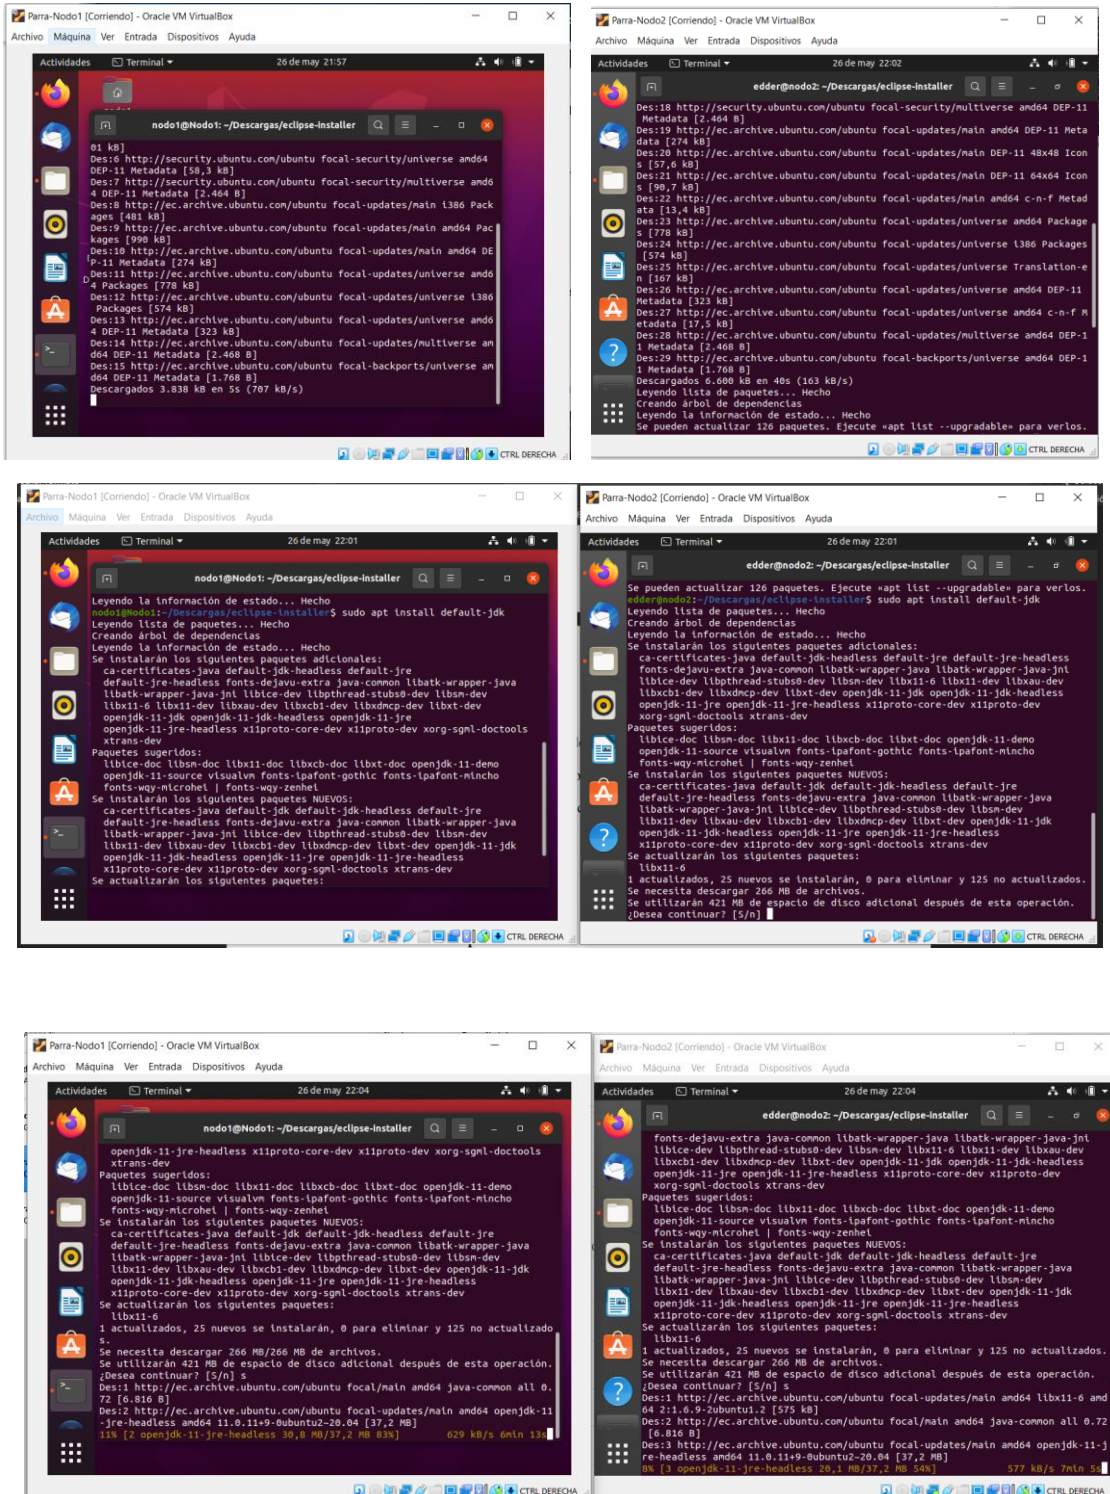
Parra-Nodo1 [Corriendo] - Oracle VM VirtualBox
Archivo Máquina Ver Entrada Dispositivos Ayuda
Actividades Terminal 26 de may 21:57
nodo1@Nodo1: ~/Descargas/eclipse-installer
01 kB]
Des:6 http://security.ubuntu.com/ubuntu focal-security/universe amd64 DEP-11 Metadata [58,3 kB]
Des:7 http://security.ubuntu.com/ubuntu focal-security/multiverse amd64 DEP-11 Metadata [2.464 B]
Des:8 http://ec.archive.ubuntu.com/ubuntu focal-updates/main i386 Packages [481 kB]
Des:9 http://ec.archive.ubuntu.com/ubuntu focal-updates/main amd64 Packages [990 kB]
Des:10 http://ec.archive.ubuntu.com/ubuntu focal-updates/main amd64 DEP-11 Metadata [274 kB]
Des:11 http://ec.archive.ubuntu.com/ubuntu focal-updates/universe amd64 Packages [778 kB]
Des:12 http://ec.archive.ubuntu.com/ubuntu focal-updates/universe i386 Packages [574 kB]
Des:13 http://ec.archive.ubuntu.com/ubuntu focal-updates/universe amd64 DEP-11 Metadata [323 kB]
Des:14 http://ec.archive.ubuntu.com/ubuntu focal-updates/multiverse amd64 DEP-11 Metadata [2.468 B]
Des:15 http://ec.archive.ubuntu.com/ubuntu focal-backports/universe amd64 DEP-11 Metadata [1.768 B]
Descargados 3.838 kB en 5s (707 kB/s)
CTRL DERECHA

Parra-Nodo2 [Corriendo] - Oracle VM VirtualBox
Archivo Máquina Ver Entrada Dispositivos Ayuda
Actividades Terminal 26 de may 22:02
edder@nodo2: ~/Descargas/eclipse-installer
Des:18 http://security.ubuntu.com/ubuntu focal-security/multiverse amd64 DEP-11 Metadata [2.464 B]
Des:19 http://ec.archive.ubuntu.com/ubuntu focal-updates/main amd64 DEP-11 Metadata [274 kB]
Des:20 http://ec.archive.ubuntu.com/ubuntu focal-updates/main DEP-11 48x48 Icons [57,6 kB]
Des:21 http://ec.archive.ubuntu.com/ubuntu focal-updates/main DEP-11 64x64 Icons [90,7 kB]
Des:22 http://ec.archive.ubuntu.com/ubuntu focal-updates/main amd64 c-n-f Metadata [13,4 kB]
Des:23 http://ec.archive.ubuntu.com/ubuntu focal-updates/universe amd64 Packages [778 kB]
Des:24 http://ec.archive.ubuntu.com/ubuntu focal-updates/universe i386 Packages [574 kB]
Des:25 http://ec.archive.ubuntu.com/ubuntu focal-updates/universe Translation-en [167 kB]
Des:26 http://ec.archive.ubuntu.com/ubuntu focal-updates/universe amd64 DEP-11 Metadata [323 kB]
Des:27 http://ec.archive.ubuntu.com/ubuntu focal-updates/universe amd64 c-n-f Metadata [17,5 kB]
Des:28 http://ec.archive.ubuntu.com/ubuntu focal-updates/multiverse amd64 DEP-11 Metadata [2.468 B]
Des:29 http://ec.archive.ubuntu.com/ubuntu focal-backports/universe amd64 DEP-11 Metadata [1.768 B]
Descargados 6.600 kB en 40s (163 kB/s)
Leyendo lista de paquetes... Hecho
Creando árbol de dependencias
Leyendo la información de estado... Hecho
Se pueden actualizar 126 paquetes. Ejecute «apt list --upgradable» para verlos.
CTRL DERECHA

Parra-Nodo1 [Corriendo] - Oracle VM VirtualBox
Archivo Máquina Ver Entrada Dispositivos Ayuda
Actividades Terminal 26 de may 22:01
nodo1@Nodo1: ~/Descargas/eclipse-installer
Leyendo la información de estado... Hecho
nodo1@Nodo1:~/Descargas/eclipse-installer$ sudo apt install default-jdk
Leyendo lista de paquetes... Hecho
Creando árbol de dependencias
Leyendo la información de estado... Hecho
Se instalarán los siguientes paquetes adicionales:
ca-certificates-java default-jdk-headless default-jre default-jre-headless fonts-dejavu-extra java-common libatk-wrapper-java libatk-wrapper-java-jni libice-dev libpthread-stubs0-dev libsm-dev libx11-dev libxau-dev libxcb1-dev libxdmcp-dev libxt-dev openjdk-11-jdk openjdk-11-jdk-headless openjdk-11-jre openjdk-11-jre-headless x11proto-core-dev x11proto-dev xorg-sgml-doctools xtrans-dev
Paquetes sugeridos:
libice-doc libsm-doc libx11-doc libxcb-doc libxt-doc openjdk-11-demo openjdk-11-source visualvm fonts-ipafont-gothic fonts-ipafont-mincho fonts-wqy-microhei | fonts-wqy-zenhei
Se instalarán los siguientes paquetes NUEVOS:
ca-certificates-java default-jdk default-jdk-headless default-jre default-jre-headless fonts-dejavu-extra java-common libatk-wrapper-java libatk-wrapper-java-jni libice-dev libpthread-stubs0-dev libsm-dev libx11-dev libxau-dev libxcb1-dev libxdmcp-dev libxt-dev openjdk-11-jdk openjdk-11-jdk-headless openjdk-11-jre openjdk-11-jre-headless x11proto-core-dev x11proto-dev xorg-sgml-doctools xtrans-dev
Se actualizarán los siguientes paquetes:
CTRL DERECHA

Parra-Nodo2 [Corriendo] - Oracle VM VirtualBox
Archivo Máquina Ver Entrada Dispositivos Ayuda
Actividades Terminal 26 de may 22:01
edder@nodo2: ~/Descargas/eclipse-installer
Se pueden actualizar 126 paquetes. Ejecute «apt list --upgradable» para verlos.
edder@nodo2:~/Descargas/eclipse-installer$ sudo apt install default-jdk
Leyendo lista de paquetes... Hecho
Creando árbol de dependencias
Leyendo la información de estado... Hecho
Se instalarán los siguientes paquetes adicionales:
ca-certificates-java default-jdk-headless default-jre default-jre-headless fonts-dejavu-extra java-common libatk-wrapper-java libatk-wrapper-java-jni libice-dev libpthread-stubs0-dev libsm-dev libx11-6 libx11-dev libxau-dev libxcb1-dev libxdmcp-dev libxt-dev openjdk-11-jdk openjdk-11-jdk-headless openjdk-11-jre openjdk-11-jre-headless x11proto-core-dev x11proto-dev xorg-sgml-doctools xtrans-dev
Paquetes sugeridos:
libice-doc libsm-doc libx11-doc libxcb-doc libxt-doc openjdk-11-demo openjdk-11-source visualvm fonts-ipafont-gothic fonts-ipafont-mincho fonts-wqy-microhei | fonts-wqy-zenhei
Se instalarán los siguientes paquetes NUEVOS:
ca-certificates-java default-jdk default-jdk-headless default-jre default-jre-headless fonts-dejavu-extra java-common libatk-wrapper-java libatk-wrapper-java-jni libice-dev libpthread-stubs0-dev libsm-dev libx11-dev libxau-dev libxcb1-dev libxdmcp-dev libxt-dev openjdk-11-jdk openjdk-11-jdk-headless openjdk-11-jre openjdk-11-jre-headless x11proto-core-dev x11proto-dev xorg-sgml-doctools xtrans-dev
Se actualizarán los siguientes paquetes:
libx11-6
1 actualizados, 25 nuevos se instalarán, 0 para eliminar y 125 no actualizados.
Se necesita descargar 266 MB de archivos.
Se utilizarán 421 MB de espacio de disco adicional después de esta operación.
¿Desea continuar? [S/n]
CTRL DERECHA

Parra-Nodo1 [Corriendo] - Oracle VM VirtualBox
Archivo Máquina Ver Entrada Dispositivos Ayuda
Actividades Terminal 26 de may 22:04
nodo1@Nodo1: ~/Descargas/eclipse-installer
openjdk-11-jre-headless x11proto-core-dev x11proto-dev xorg-sgml-doctools xtrans-dev
Paquetes sugeridos:
libice-doc libsm-doc libx11-doc libxcb-doc libxt-doc openjdk-11-demo openjdk-11-source visualvm fonts-ipafont-gothic fonts-ipafont-mincho fonts-wqy-microhei | fonts-wqy-zenhei
Se instalarán los siguientes paquetes NUEVOS:
ca-certificates-java default-jdk default-jdk-headless default-jre default-jre-headless fonts-dejavu-extra java-common libatk-wrapper-java libatk-wrapper-java-jni libice-dev libpthread-stubs0-dev libsm-dev libx11-dev libxau-dev libxcb1-dev libxdmcp-dev libxt-dev openjdk-11-jdk openjdk-11-jdk-headless openjdk-11-jre openjdk-11-jre-headless x11proto-core-dev x11proto-dev xorg-sgml-doctools xtrans-dev
Se actualizarán los siguientes paquetes:
libx11-6
1 actualizados, 25 nuevos se instalarán, 0 para eliminar y 125 no actualizados.
Se necesita descargar 266 MB/266 MB de archivos.
Se utilizarán 421 MB de espacio de disco adicional después de esta operación.
¿Desea continuar? [S/n] s
Des:1 http://ec.archive.ubuntu.com/ubuntu focal/main amd64 java-common all 0.72 [6.816 B]
Des:2 http://ec.archive.ubuntu.com/ubuntu focal-updates/main amd64 openjdk-11-jre-headless amd64 11.0.11+9-0ubuntu2~20.04 [37,2 MB]
11% [2 openjdk-11-jre-headless 30,8 MB/37,2 MB 83%] 629 kB/s 6min 13s
CTRL DERECHA

Parra-Nodo2 [Corriendo] - Oracle VM VirtualBox
Archivo Máquina Ver Entrada Dispositivos Ayuda
Actividades Terminal 26 de may 22:04
edder@nodo2: ~/Descargas/eclipse-installer
fonts-dejavu-extra java-common libatk-wrapper-java libatk-wrapper-java-jni libice-dev libpthread-stubs0-dev libsm-dev libx11-6 libx11-dev libxau-dev libxcb1-dev libxdmcp-dev libxt-dev openjdk-11-jdk openjdk-11-jdk-headless openjdk-11-jre openjdk-11-jre-headless x11proto-core-dev x11proto-dev xorg-sgml-doctools xtrans-dev
Paquetes sugeridos:
libice-doc libsm-doc libx11-doc libxcb-doc libxt-doc openjdk-11-demo openjdk-11-source visualvm fonts-ipafont-gothic fonts-ipafont-mincho fonts-wqy-microhei | fonts-wqy-zenhei
Se instalarán los siguientes paquetes NUEVOS:
ca-certificates-java default-jdk default-jdk-headless default-jre default-jre-headless fonts-dejavu-extra java-common libatk-wrapper-java libatk-wrapper-java-jni libice-dev libpthread-stubs0-dev libsm-dev libx11-dev libxau-dev libxcb1-dev libxdmcp-dev libxt-dev openjdk-11-jdk openjdk-11-jdk-headless openjdk-11-jre openjdk-11-jre-headless x11proto-core-dev x11proto-dev xorg-sgml-doctools xtrans-dev
Se actualizarán los siguientes paquetes:
libx11-6
1 actualizados, 25 nuevos se instalarán, 0 para eliminar y 125 no actualizados.
Se necesita descargar 266 MB de archivos.
Se utilizarán 421 MB de espacio de disco adicional después de esta operación.
¿Desea continuar? [S/n] s
Des:1 http://ec.archive.ubuntu.com/ubuntu focal-updates/main amd64 libx11-6 amd64 2:1.6.9-2ubuntu1.2 [575 kB]
Des:2 http://ec.archive.ubuntu.com/ubuntu focal/main amd64 java-common all 0.72 [6.816 B]
Des:3 http://ec.archive.ubuntu.com/ubuntu focal-updates/main amd64 openjdk-11-jre-headless amd64 11.0.11+9-0ubuntu2~20.04 [37,2 MB]
8% [3 openjdk-11-jre-headless 20,1 MB/37,2 MB 54%] 577 kB/s 7min 5s
CTRL DERECHA